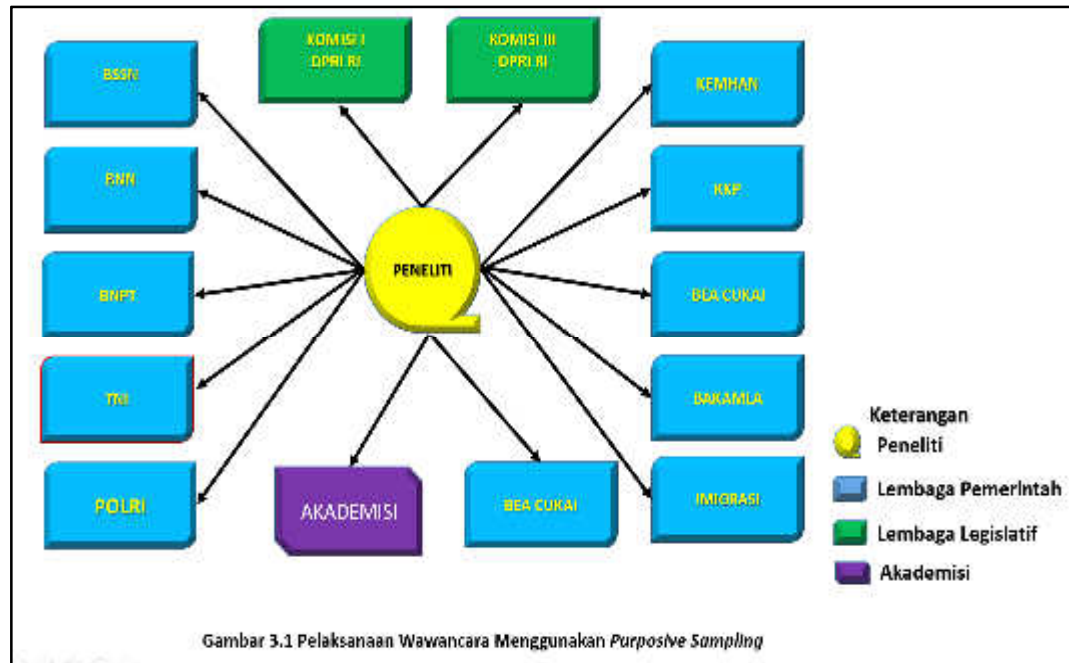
KOMISI I
DPRI RI

KOMISI III
DPRI RI

BSSN

KEMHAN

BNN

KKP

PENELITI

BNPT

BEA CUKAI

TNI

BAKAMLA

POLRI

AKADEMISI

BEA CUKAI

IMIGRASI

Keterangan
Peneliti
Lembaga Pemerintah
Lembaga Legislatif
Akademisi

Gambar 3.1 Pelaksanaan Wawancara Menggunakan *Purposive Sampling*